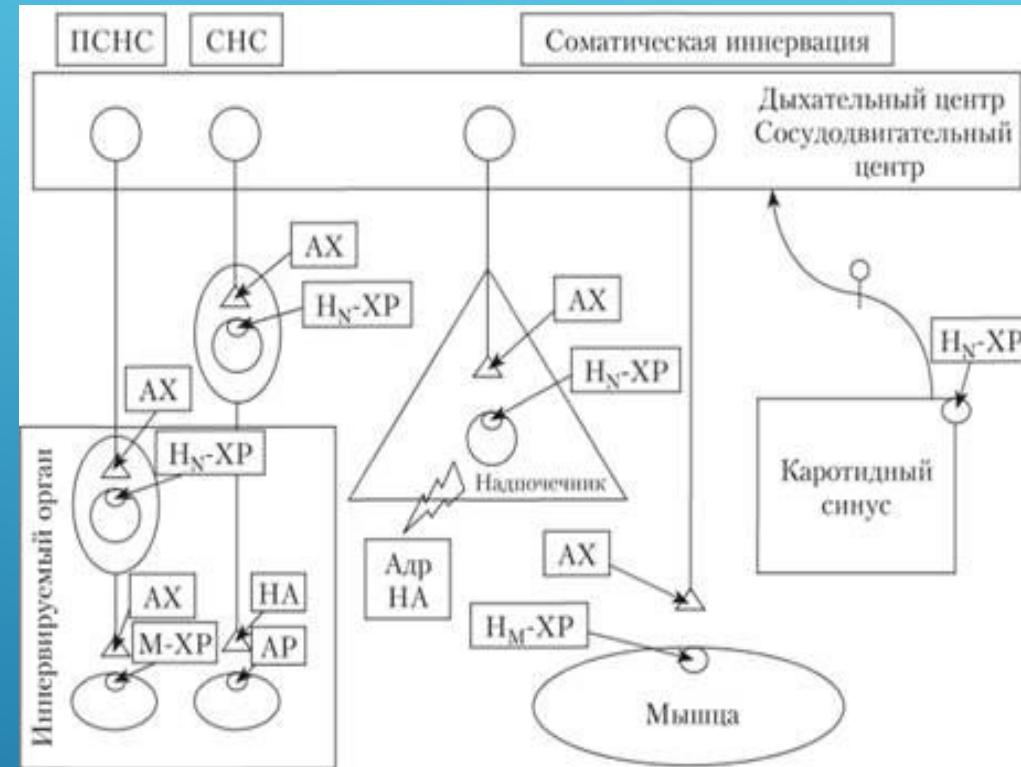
ПСНС

СНС

Соматическая иннервация

Дыхательный центр
Сосудодвигательный центр

АХ

$H_N$-ХР

АХ

$H_N$-ХР

АХ

$H_N$-ХР

$H_N$-ХР

Иннервируемый орган

Надпочечник

Каротидный синус

АХ

М-ХР

НА

АР

Адр
НА

АХ

$H_M$-ХР

Мышца